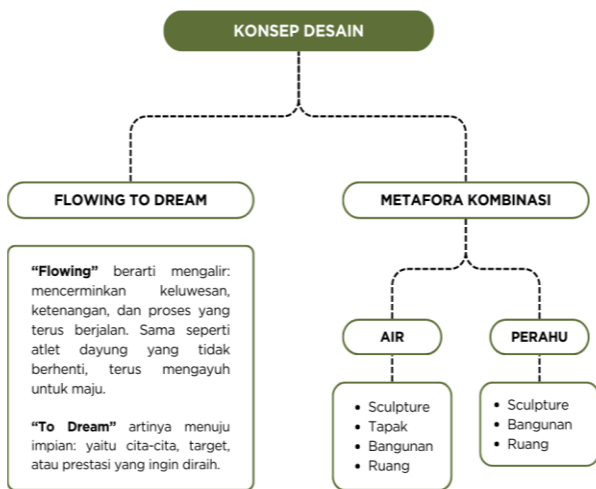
KONSEP DESAIN

FLOWING TO DREAM

METAFORA KOMBINASI

"Flowing" berarti mengalir: mencerminkan keluwesan, ketenangan, dan proses yang terus berjalan. Sama seperti atlet dayung yang tidak berhenti, terus mengayuh untuk maju.

"To Dream" artinya menuju impian: yaitu cita-cita, target, atau prestasi yang ingin diraih.

AIR

PERAHU

- Sculpture
- Tapak
- Bangunan
- Ruang

- Sculpture
- Bangunan
- Ruang